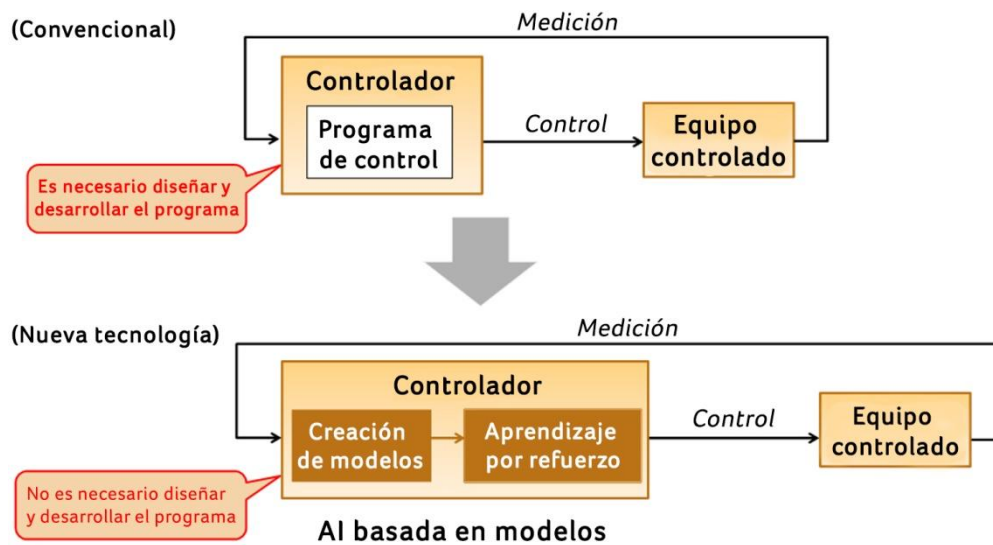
(Convencional)

Medición

Controlador

Programa de control

Control

Equipo controlado

Es necesario diseñar y desarrollar el programa

(Nueva tecnología)

Medición

Controlador

Creación de modelos

Aprendizaje por refuerzo

Control

Equipo controlado

No es necesario diseñar y desarrollar el programa

AI basada en modelos